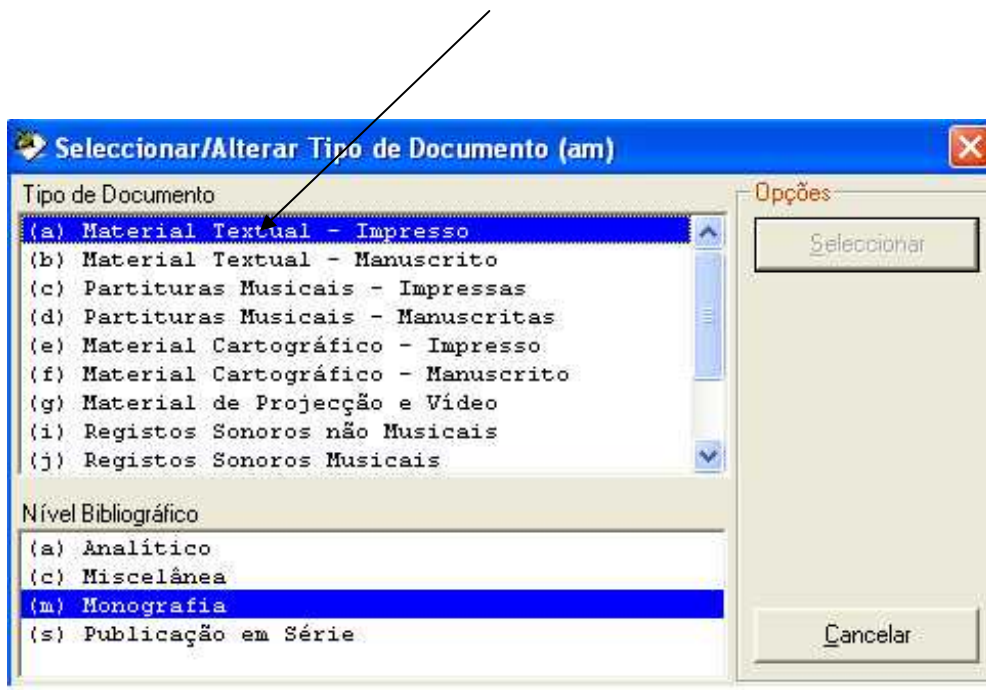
Seleccionar/Alterar Tipo de Documento (am)

Tipo de Documento

(a) Material Textual - Impresso
(b) Material Textual - Manuscrito
(c) Partituras Musicais - Impressas
(d) Partituras Musicais - Manuscritas
(e) Material Cartográfico - Impresso
(f) Material Cartográfico - Manuscrito
(g) Material de Projecção e Vídeo
(i) Registos Sonoros não Musicais
(j) Registos Sonoros Musicais

Nível Bibliográfico

(a) Analítico
(c) Miscelânea
(m) Monografia
(s) Publicação em Série

Opções

Seleccionar

Cancelar